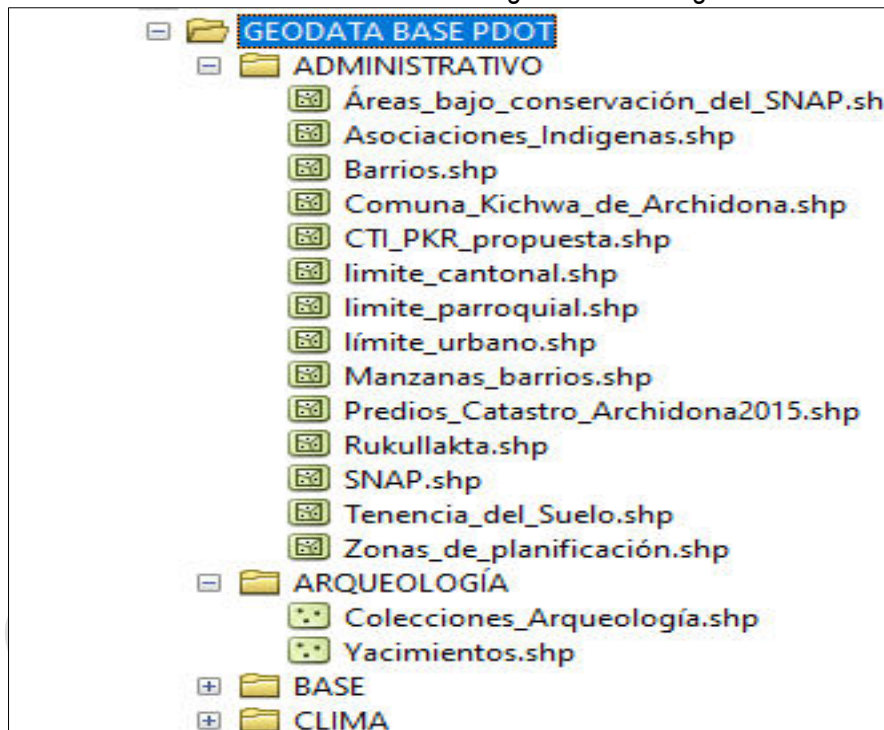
GEODATA BASE PDOT
ADMINISTRATIVO
Áreas_bajo_conservación_del_SNAP.sh
Asociaciones_Indigenas.shp
Barrios.shp
Comuna_Kichwa_de_Archidona.shp
CTI_PKR_propuesta.shp
limite_cantonal.shp
limite_parroquial.shp
límite_urbano.shp
Manzanas_barrios.shp
Predios_Catastro_Archidona2015.shp
Rukullakta.shp
SNAP.shp
Tenencia_del_Suelo.shp
Zonas_de_planificación.shp
ARQUEOLOGÍA
Colecciones_Arqueología.shp
Yacimientos.shp
BASE
CLIMA